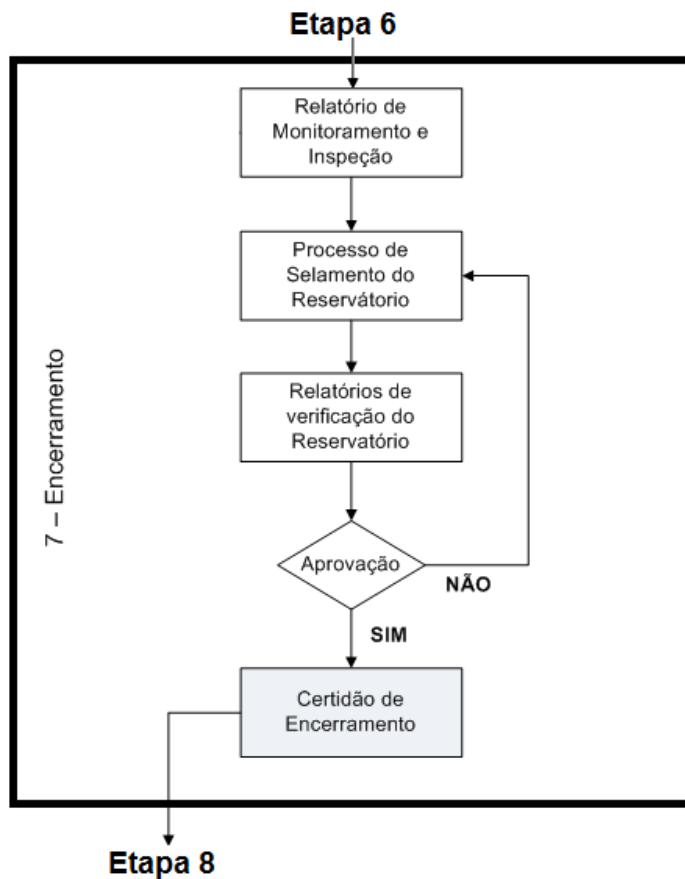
Etapa 6

7 – Encerramento

Relatório de Monitoramento e Inspeção

Processo de Selamento do Reservatório

Relatórios de verificação do Reservatório

Aprovação

NÃO

SIM

Certidão de Encerramento

Etapa 8